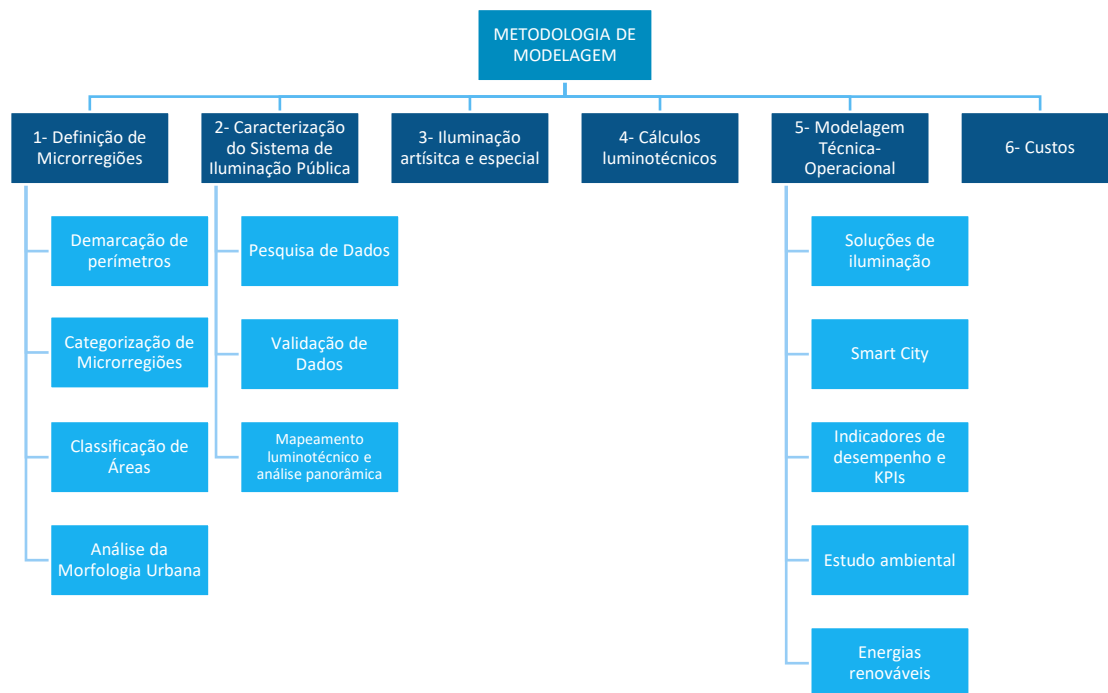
METODOLOGIA DE MODELAGEM

1- Definição de Microrregiões

Demarcação de perímetros

Categorização de Microrregiões

Classificação de Áreas

Análise da Morfologia Urbana

2- Caracterização do Sistema de Iluminação Pública

Pesquisa de Dados

Validação de Dados

Mapeamento luminotécnico e análise panorâmica

3- Iluminação artísitca e especial

4- Cálculos luminotécnicos

5- Modelagem Técnica-Operacional

Soluções de iluminação

Smart City

Indicadores de desempenho e KPIs

Estudo ambiental

Energias renováveis

6- Custos